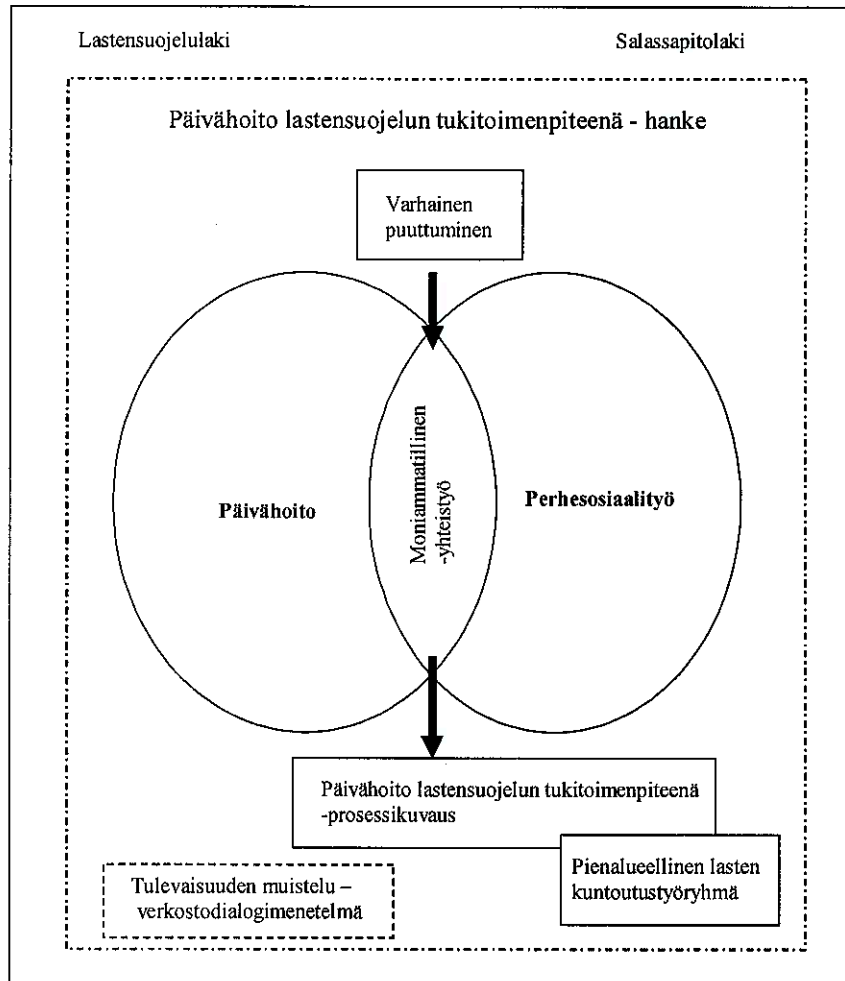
Lastensuojelulaki

Salassapitolaki

Päivähoito lastensuojelun tukitoimenpiteenä - hanke

Varhainen puuttuminen

Päivähoito

Moniammatillinen -yhteistyö

Perhesosiaalityö

Päivähoito lastensuojelun tukitoimenpiteenä -prosessikuvaus

Pienalueellinen lasten kuntoutustyöryhmä

Tulevaisuuden muistelu – verkostodialogimenetelmä